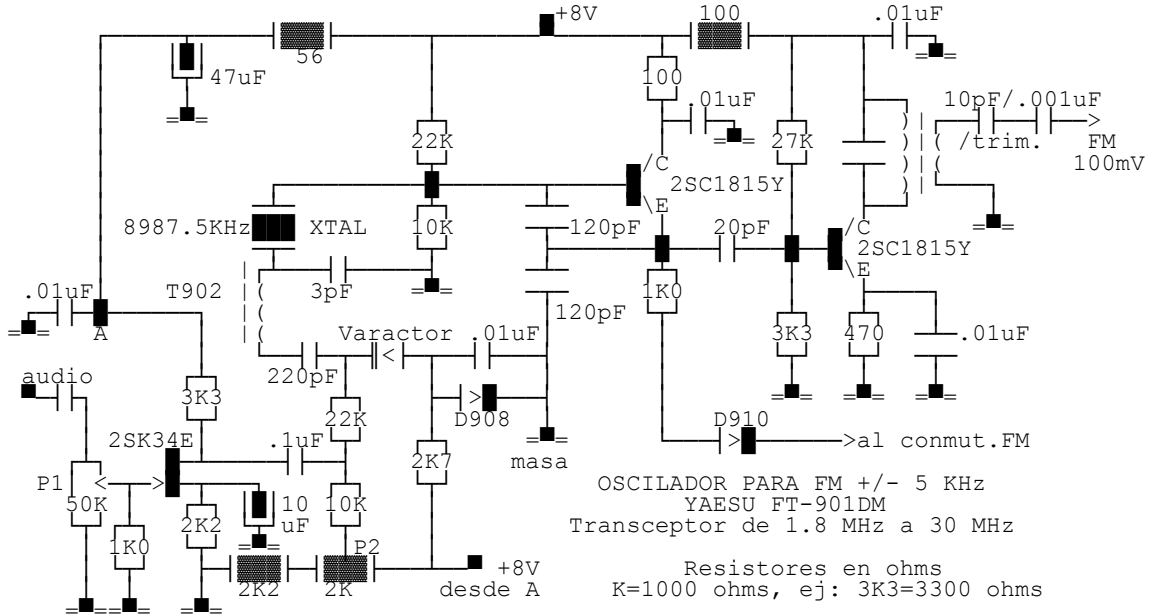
+8V
56
100
.01uF
47uF
100
.01uF
10pF/.001uF
22K
27K
/trim.
FM
100mV
/C
2SC1815Y
\E
8987.5KHz
XTAL
10K
120pF
20pF
/C
2SC1815Y
\E
.01uF
T902
3pF
1K0
A
120pF
Varactor
.01uF
3K3
470
.01uF
220pF
audio
3K3
22K
D908
D910
2SK34E
.1uF
masa
>al conmut.FM
P1
50K
10
uF
10K
2K7
2K2
1K0
2K2
2K
P2
+8V
desde A

OSCILADOR PARA FM +/- 5 KHz
YAESU FT-901DM
Transceptor de 1.8 MHz a 30 MHz

Resistores en ohms
K=1000 ohms, ej: 3K3=3300 ohms